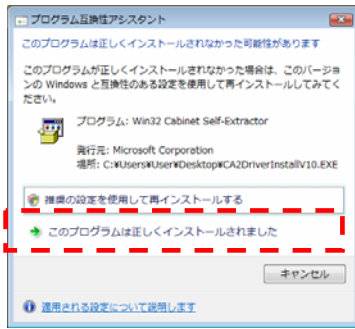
プログラム互換性アシスタント

このプログラムは正しくインストールされなかった可能性があります

このプログラムが正しくインストールされなかった場合は、このバージョンの Windows と互換性のある設定を使用して再インストールしてみてください。

プログラム: Win32 Cabinet Self-Extractor
発行元: Microsoft Corporation
場所: C:¥Users¥User¥Desktop¥CA2DriverInstallV10.EXE

推奨の設定を使用して再インストールする

このプログラムは正しくインストールされました

キャンセル

適用される設定について説明します